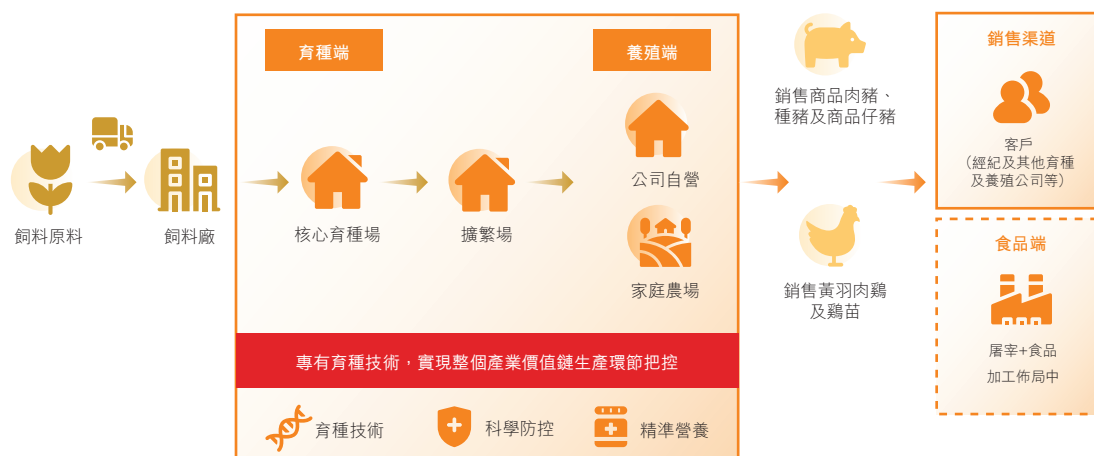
育種端

養殖端

飼料原料

飼料廠

核心育種場

擴繁場

公司自營

家庭農場

銷售商品肉豬、種豬及商品仔豬

銷售黃羽肉雞及雞苗

銷售渠道

客戶
（經紀及其他育種及養殖公司等）

食品端

屠宰+食品
加工佈局中

專有育種技術，實現整個產業價值鏈生產環節把控

育種技術

科學防控

精準營養